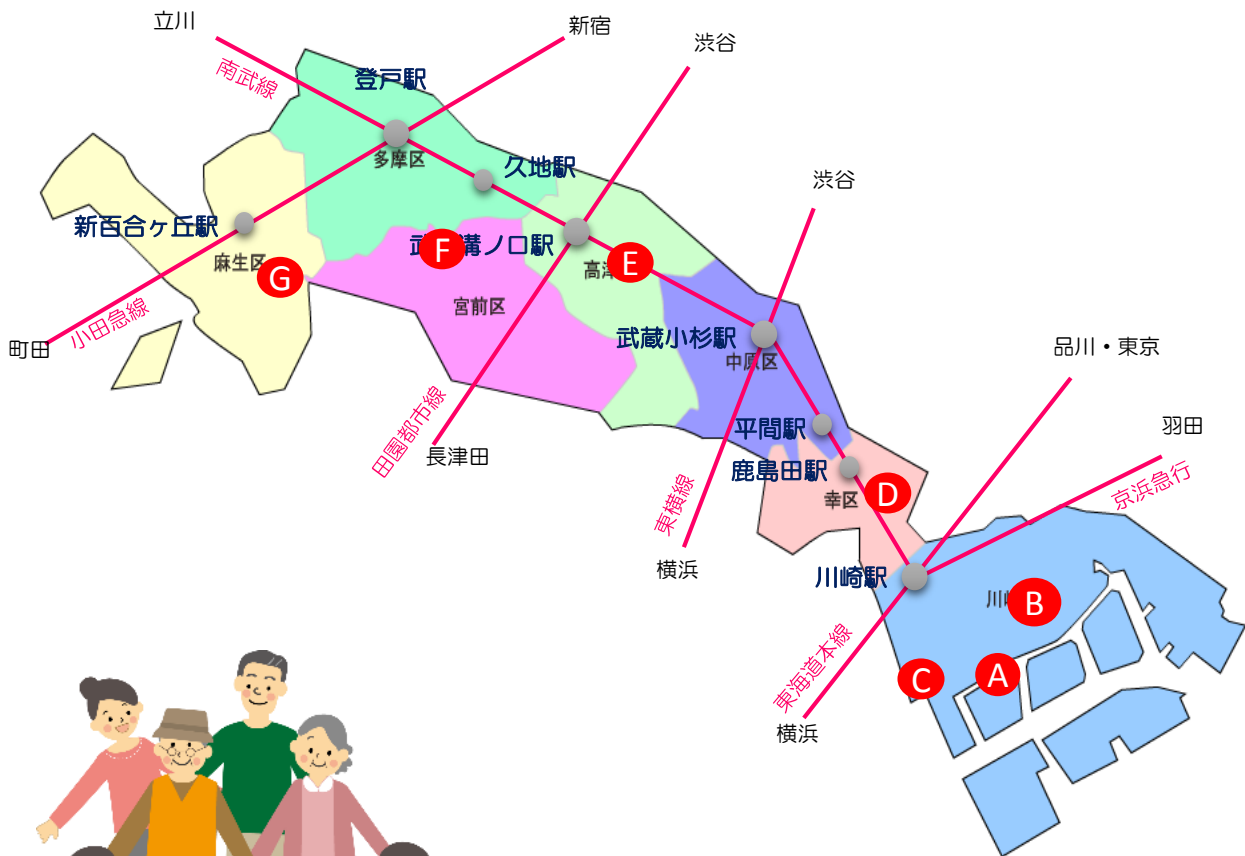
立川

新宿

渋谷

南武線

登戸駅

多摩区

久地駅

新百合ヶ丘駅

麻生区

G

武 F 溝ノ口駅

高津 E

宮前区

渋谷

武蔵小杉駅

中原区

町田

小田急線

田園都市線

長津田

平間駅

鹿島田駅

幸区

D

品川・東京

羽田

京浜急行

東横線

横浜

川崎駅

川 B

東海道本線

C

A

横浜